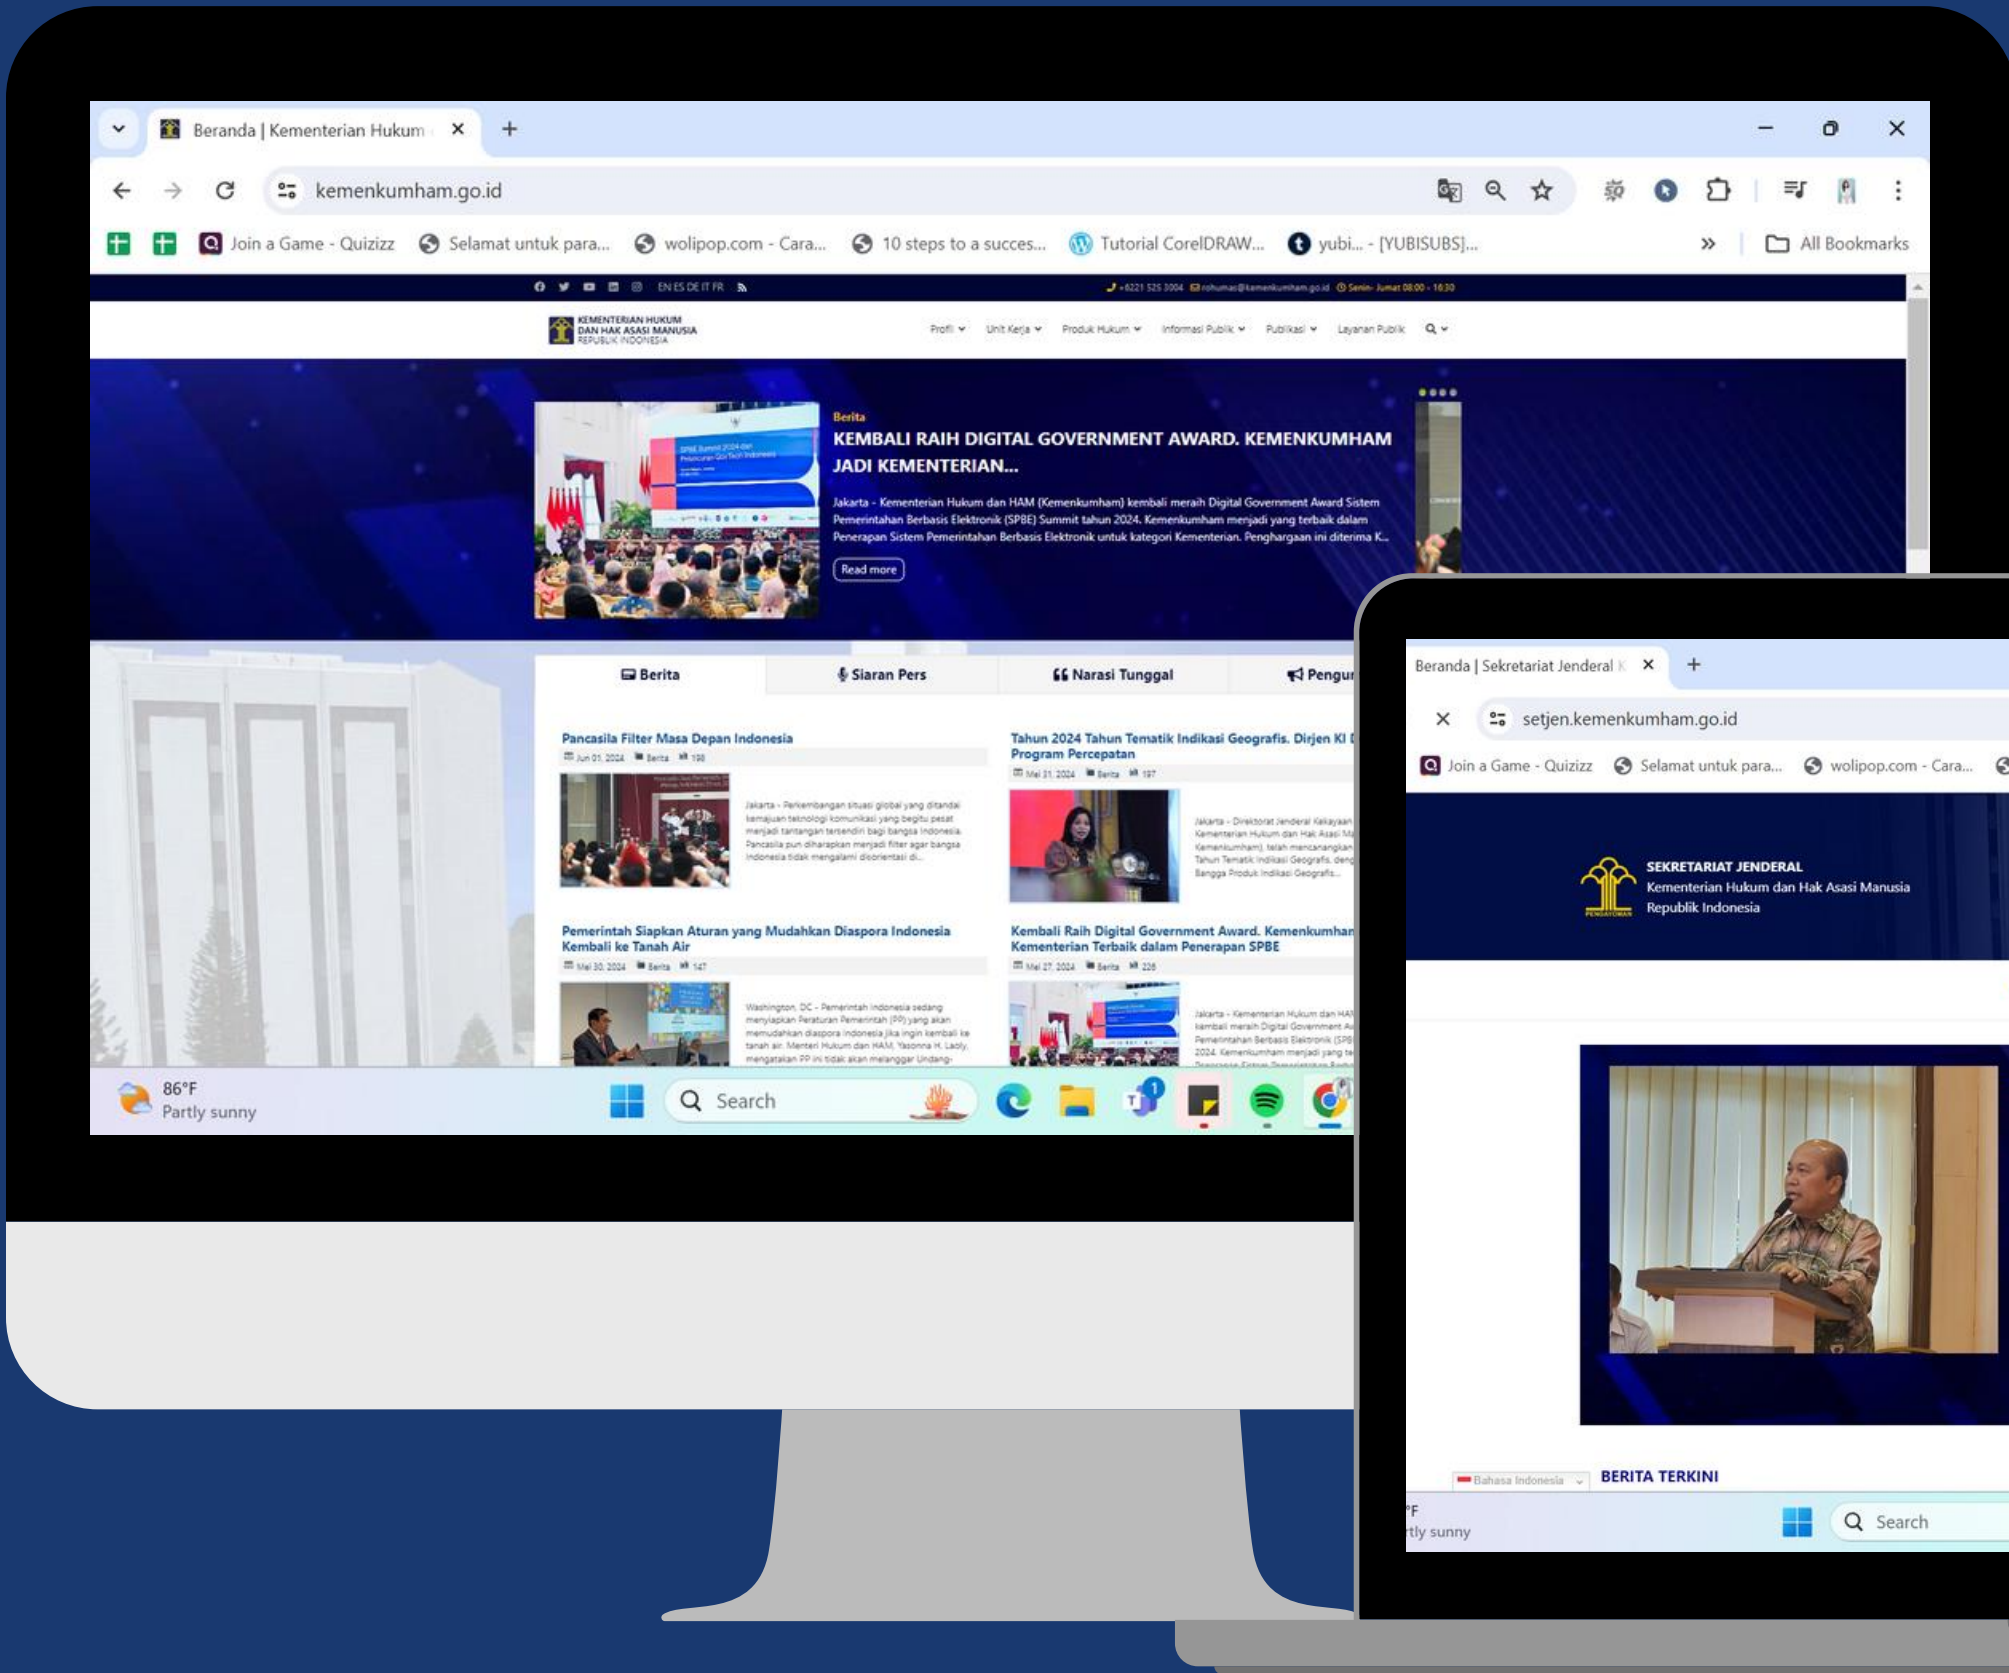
Beranda | Kementerian Hukum ×
kemenkumham.go.id
Join a Game - Quizizz   Selamat untuk para...   wolipop.com - Cara...   10 steps to a succes...   Tutorial CorelDRAW...   yubi... - [YUBISUBS]...   All Bookmarks

EN ES DE IT FR   +6221 525 3004   rohumas@kemenkumham.go.id   Senin - Jumat 08:00 - 16:30

KEMENTERIAN HUKUM DAN HAK ASASI MANUSIA REPUBLIK INDONESIA
Profil   Unit Kerja   Produk Hukum   Informasi Publik   Publikasi   Layanan Publik

Berita
KEMBALI RAIH DIGITAL GOVERNMENT AWARD. KEMENKUMHAM JADI KEMENTERIAN...
Jakarta - Kementerian Hukum dan HAM (Kemenkumham) kembali meraih Digital Government Award Sistem Pemerintahan Berbasis Elektronik (SPBE) Summit tahun 2024. Kemenkumham menjadi yang terbaik dalam Penerapan Sistem Pemerintahan Berbasis Elektronik untuk kategori Kementerian. Penghargaan ini diterima K...
Read more

Berita   Siaran Pers   Narasi Tunggal   Pengu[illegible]

Pancasila Filter Masa Depan Indonesia
Jun 01, 2024   Berita   198
Jakarta - Perkembangan situasi global yang ditandai kemajuan teknologi komunikasi yang begitu pesat menjadi tantangan tersendiri bagi bangsa Indonesia. Pancasila pun diharapkan menjadi filter agar bangsa Indonesia tidak mengalami disorientasi di...

Tahun 2024 Tahun Tematik Indikasi Geografis. Dirjen KI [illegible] Program Percepatan
Mei 31, 2024   Berita   197
Jakarta - Direktorat Jenderal Kekayaan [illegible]

Pemerintah Siapkan Aturan yang Mudahkan Diaspora Indonesia Kembali ke Tanah Air
Mei 30, 2024   Berita   147
Washington, DC - Pemerintah Indonesia sedang menyiapkan Peraturan Pemerintah (PP) yang akan memudahkan diaspora Indonesia jika ingin kembali ke tanah air. Menteri Hukum dan HAM, Yasonna H. Laoly, mengatakan PP ini tidak akan melanggar Undang-

Kembali Raih Digital Government Award. Kemenkumha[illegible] Kementerian Terbaik dalam Penerapan SPBE
Mei 27, 2024   Berita   226
Jakarta - Kementerian Hukum dan HA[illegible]

86°F
Partly sunny
Search

Beranda | Sekretariat Jenderal ×
setjen.kemenkumham.go.id
Join a Game - Quizizz   Selamat untuk para...   wolipop.com - Cara...

SEKRETARIAT JENDERAL
Kementerian Hukum dan Hak Asasi Manusia
Republik Indonesia

Bahasa Indonesia
BERITA TERKINI
°F
rtly sunny
Search